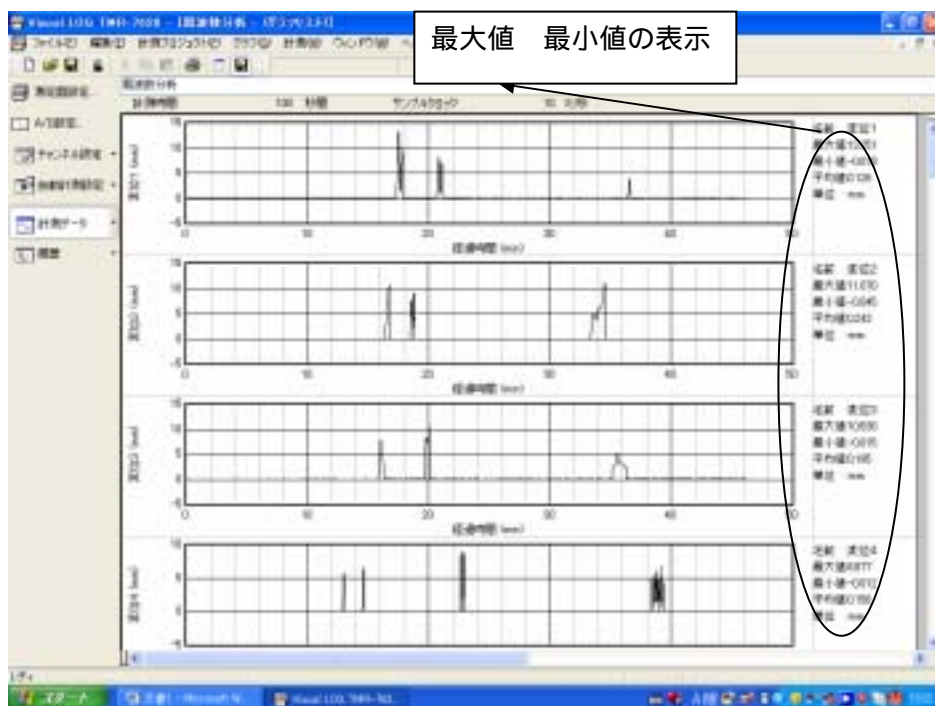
最大値　最小値の表示

Visual LOG TWH-7020 - [周波数分析 - (グラフ)]

ファイル(F) 編集(E) 計測(M) グラフ(G) 計測(M) ウィンドウ(W)

周波数分析

計測時間 100 秒間 サンプルクロック 10 分周

測定器設定

A/D設定

チャンネル設定

自動計測設定

計測データ

開閉

15
10
5
0
-5
0 10 20 30 40 50
経過時間 (sec)

名前 変位1
最大値12.951
最小値-0.036
平均値0.136
単位 mm

15
10
5
0
-5
0 10 20 30 40 50
経過時間 (sec)

名前 変位2
最大値11.070
最小値-0.045
平均値0.243
単位 mm

15
10
5
0
-5
0 10 20 30 40 50
経過時間 (sec)

名前 変位3
最大値10.530
最小値-0.015
平均値0.165
単位 mm

10
5
0
-5

名前 変位4
最大値8.877
最小値-0.012
平均値0.159
単位 mm

レディ

スタート

Visual LOG TWH-702...